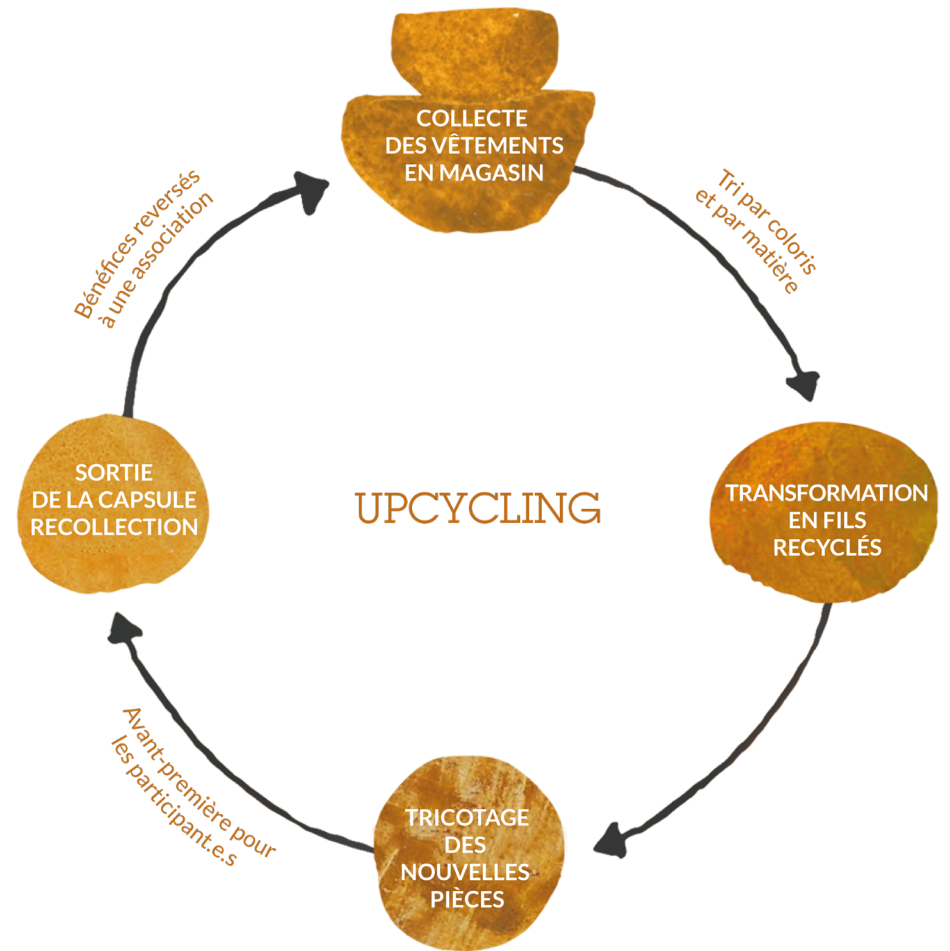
COLLECTE DES VÊTEMENTS EN MAGASIN

Tri par coloris et par matière

TRANSFORMATION EN FILS RECYCLÉS

TRICOTAGE DES NOUVELLES PIÈCES

Avant-première pour les participant.e.s

SORTIE DE LA CAPSULE RECOLLECTION

Bénéfices reversés à une association

UPCYCLING